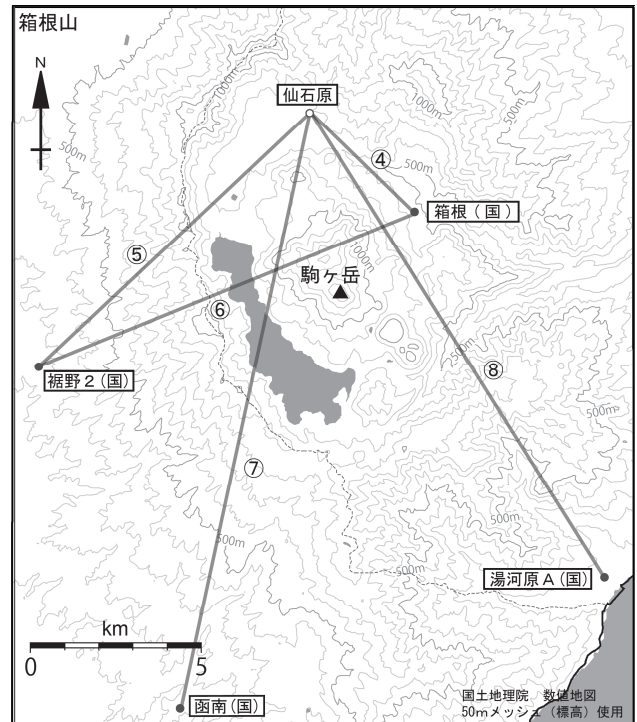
箱根山

N

1000m

1000m

500m

500m

500m

仙石原

④

箱根（国）

⑤

駒ヶ岳

1000m

⑥

裾野２(国)

500m

⑧

500m

⑦

500m

500m

500m

湯河原Ａ(国)

km

0

5

函南(国)

国土地理院　数値地図
50mメッシュ（標高）使用